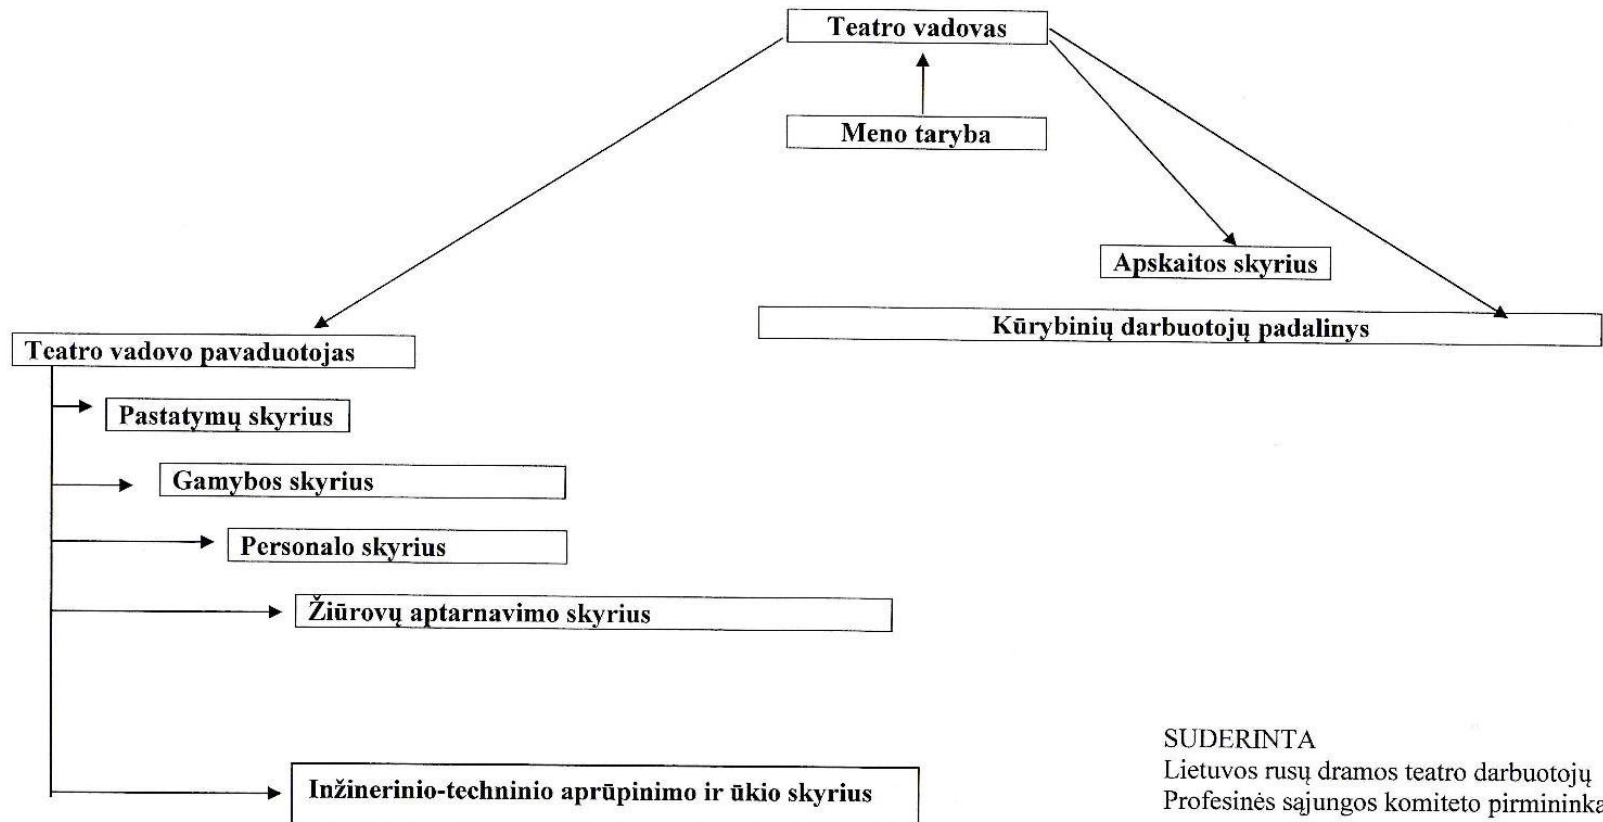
Teatro vadovas

Meno taryba

Apskaitos skyrius

Kūrybinių darbuotojų padalinys

Teatro vadovo pavaduotojas

Pastatymų skyrius

Gamybos skyrius

Personalo skyrius

Žiūrovų aptarnavimo skyrius

Inžinerinio-techninio aprūpinimo ir ūkio skyrius

SUDERINTA
Lietuvos rusų dramos teatro darbuotojų
Profesinės sąjungos komiteto pirmininka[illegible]